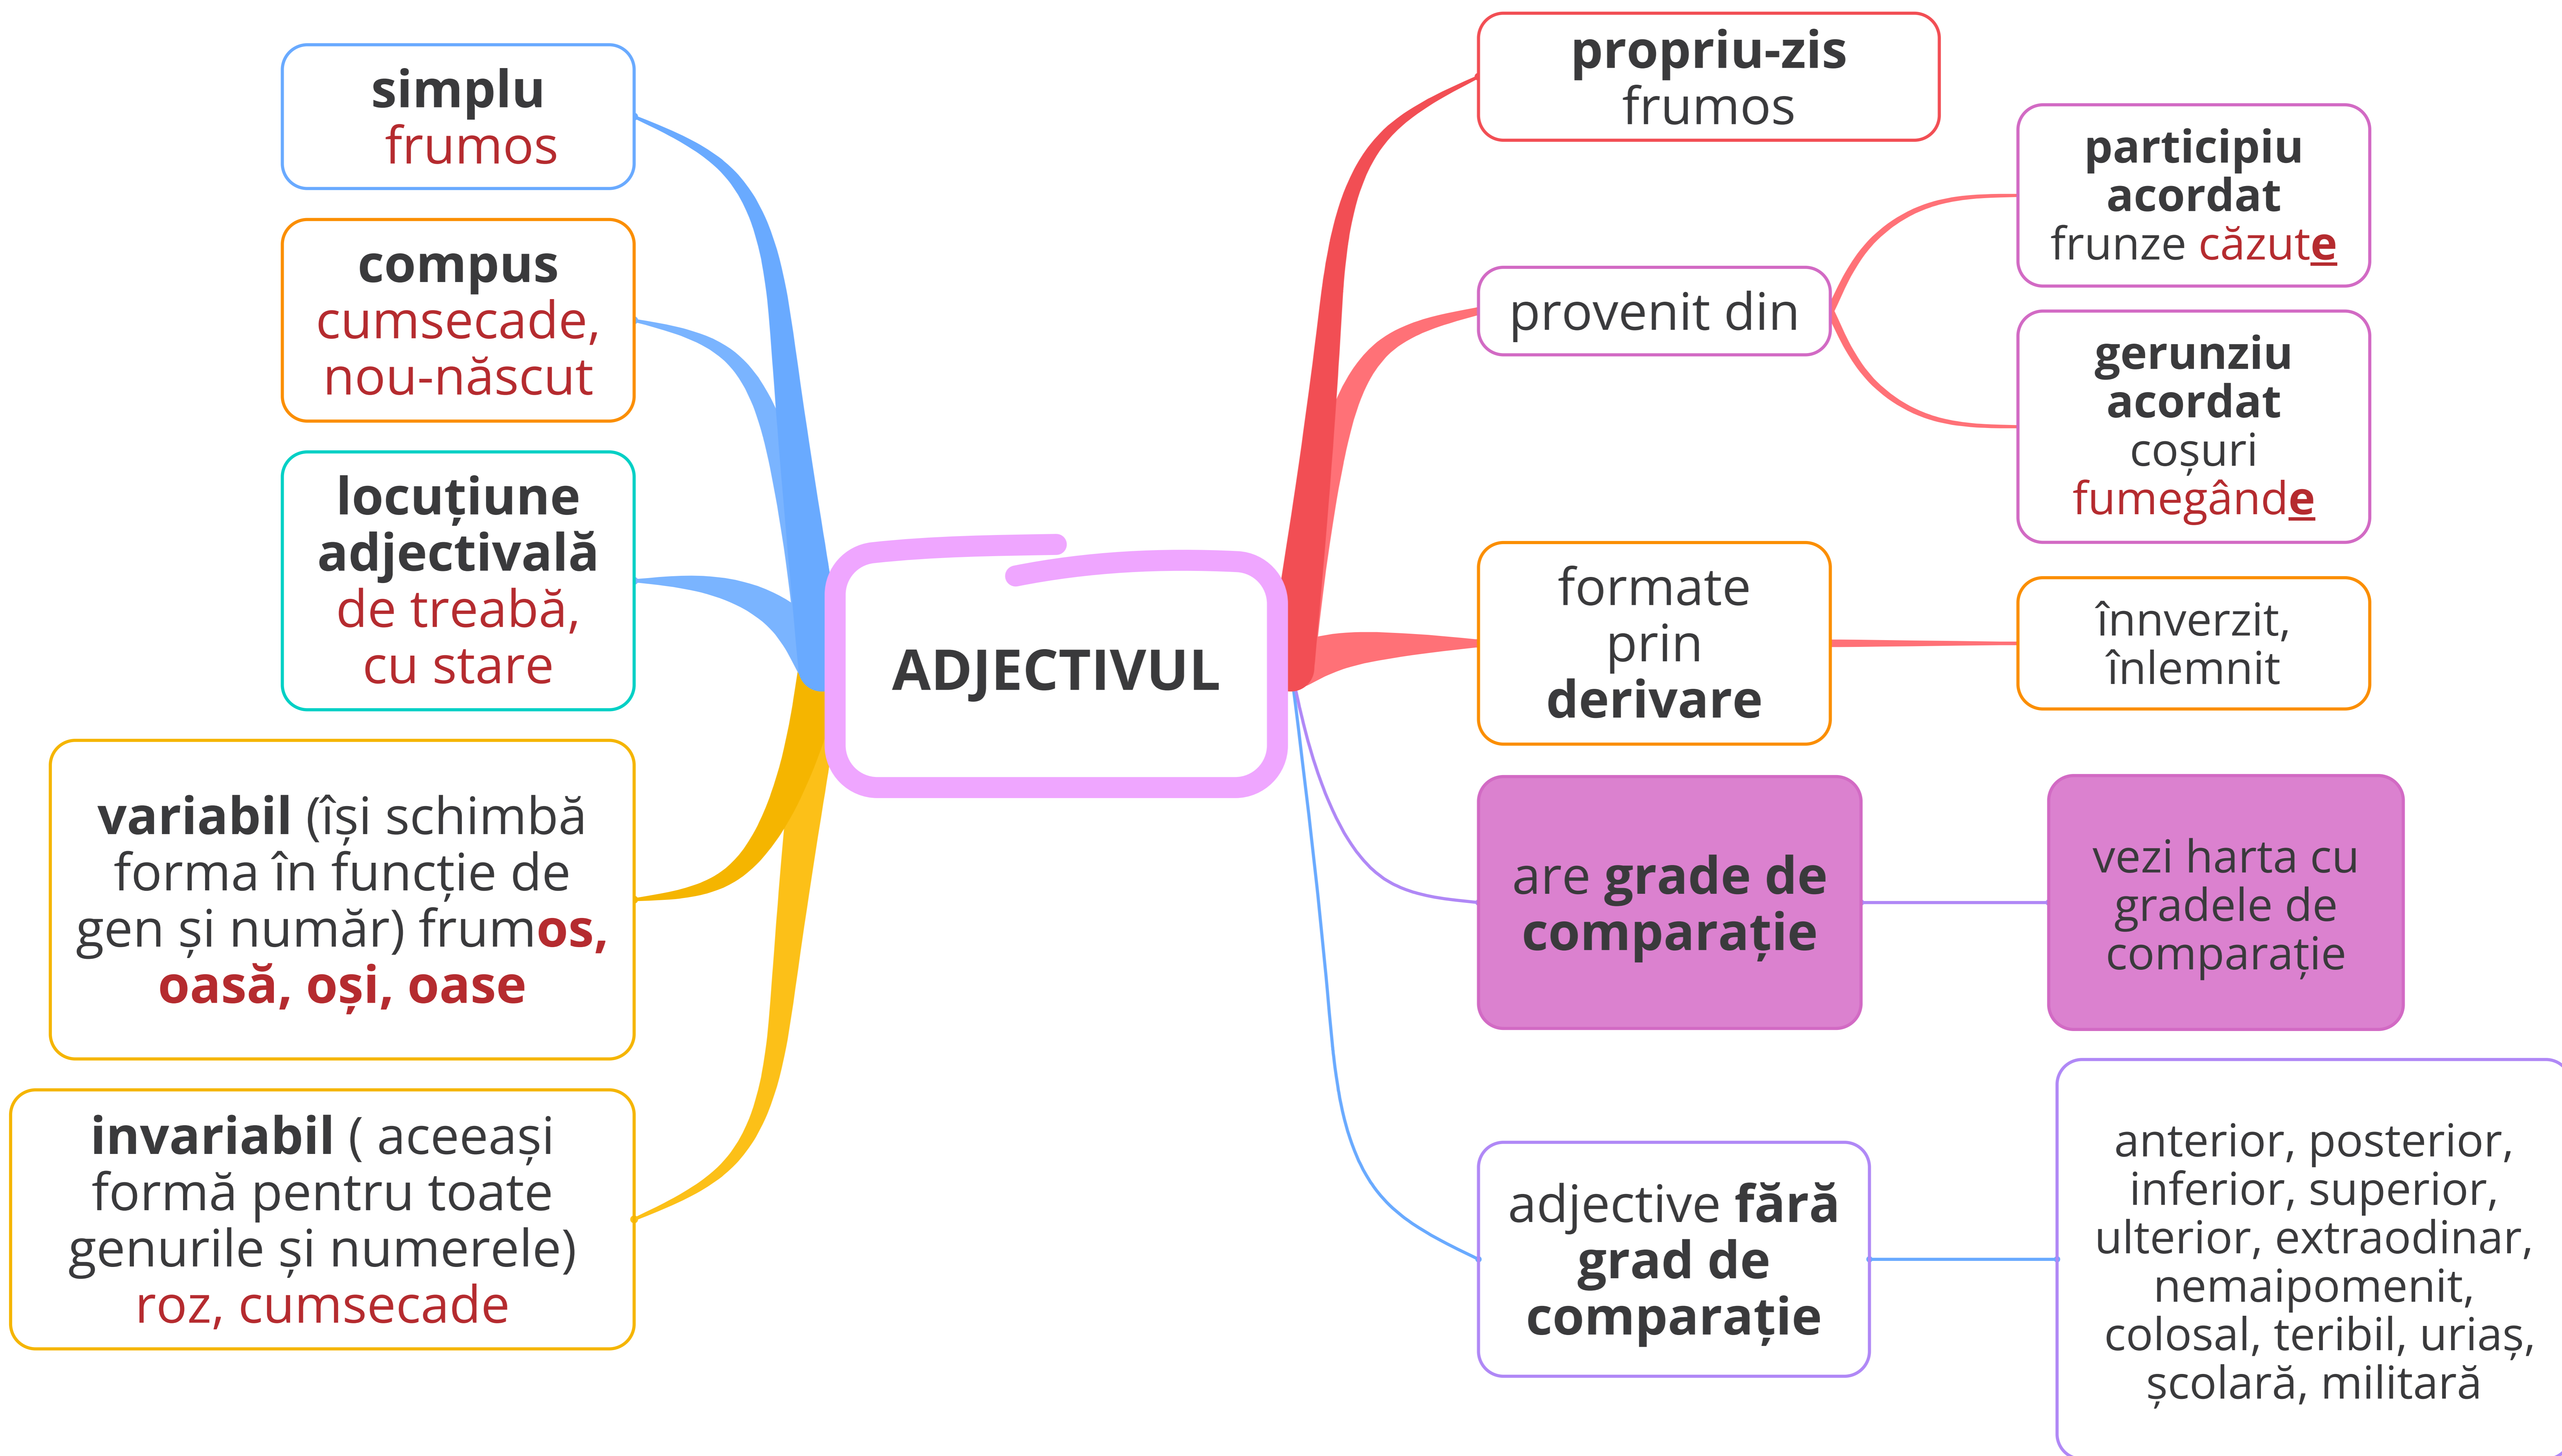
ADJECTIVUL

simplu
frumos

compus
cumsecade, nou-născut

locuțiune adjectivală
de treabă, cu stare

variabil (își schimbă forma în funcție de gen și număr) frumos, oasă, oși, oase

invariabil ( aceeași formă pentru toate genurile și numerele) roz, cumsecade

propriu-zis
frumos

provenit din

participiu acordat
frunze căzute

gerunziu acordat
coșuri fumegânde

formate prin derivare

înnverzit, înlemnit

are grade de comparație

vezi harta cu gradele de comparație

adjective fără grad de comparație

anterior, posterior, inferior, superior, ulterior, extraodinar, nemaipomenit, colosal, teribil, uriaș, școlară, militară